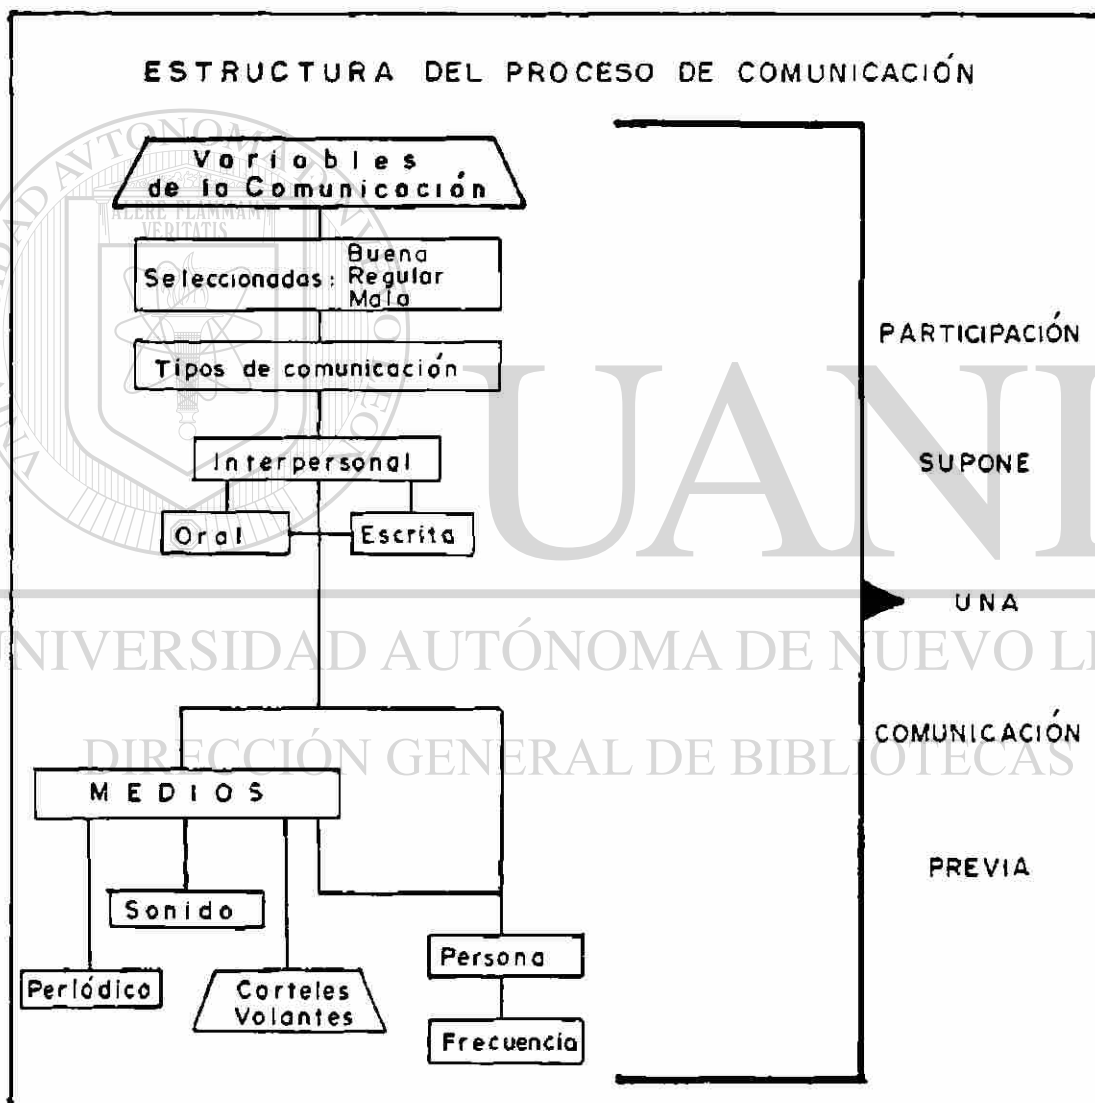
ESTRUCTURA DEL PROCESO DE COMUNICACIÓN

Variables de la Comunicación

Seleccionadas: Buena Regular Mala

Tipos de comunicación

Interpersonal

Oral

Escrita

MEDIOS

Sonido

Periódico

Carteles Volantes

Persona

Frecuencia

PARTICIPACIÓN

SUPONE

UNA

COMUNICACIÓN

PREVIA

UANL

UNIVERSIDAD AUTÓNOMA DE NUEVO LEÓN

DIRECCIÓN GENERAL DE BIBLIOTECAS

ALERE FLAMMAM VERITATIS